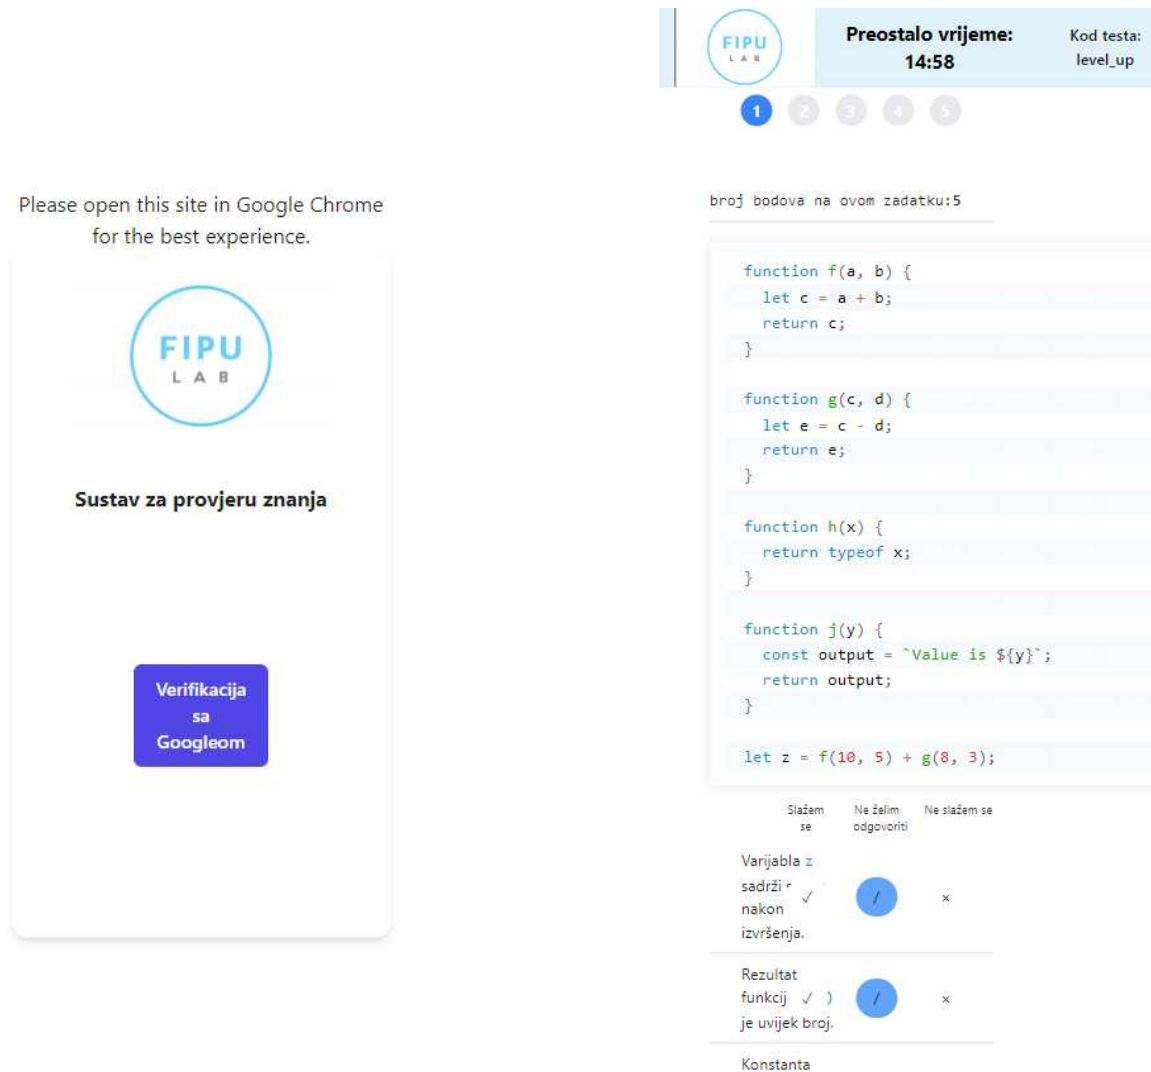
Please open this site in Google Chrome for the best experience.

FIPU
LAB

Sustav za provjeru znanja

Verifikacija sa Googleom

FIPU
LAB

Preostalo vrijeme:
14:58

Kod testa:
level_up

1 2 3 4 5

broj bodova na ovom zadatku:5

```
function f(a, b) {
  let c = a + b;
  return c;
}

function g(c, d) {
  let e = c - d;
  return e;
}

function h(x) {
  return typeof x;
}

function j(y) {
  const output = `Value is ${y}`;
  return output;
}

let z = f(10, 5) + g(8, 3);
```

| | Slažem se | Ne želim odgovoriti | Ne slažem se |
|---|---|---|---|
| Varijabla z sadrži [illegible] nakon izvršenja. | ✓ | / | × |
| Rezultat funkcij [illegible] ) je uvijek broj. | ✓ | / | × |

Konstanta